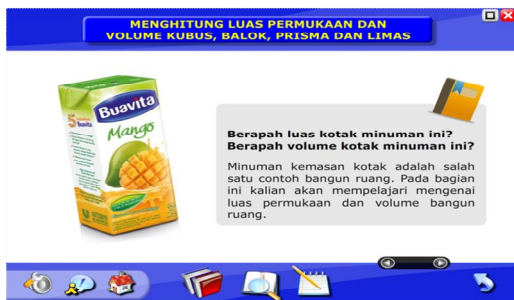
MENGHITUNG LUAS PERMUKAAN DAN VOLUME KUBUS, BALOK, PRISMA DAN LIMAS

Buavita

Mango

Berapah luas kotak minuman ini?
Berapah volume kotak minuman ini?

Minuman kemasan kotak adalah salah satu contoh bangun ruang. Pada bagian ini kalian akan mempelajari mengenai luas permukaan dan volume bangun ruang.